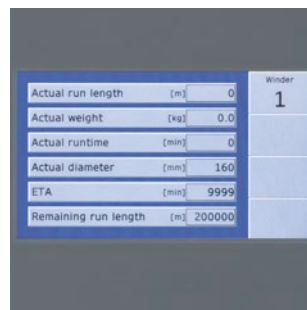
| | | | Winder |
|---|---|---|---|
| Actual run length | [m] | 0 | 1 |
| Actual weight | [kg] | 0.0 | |
| Actual runtime | [min] | 0 | |
| Actual diameter | [mm] | 160 | |
| ETA | [min] | 9999 | |
| Remaining run length | [m] | 200000 | |